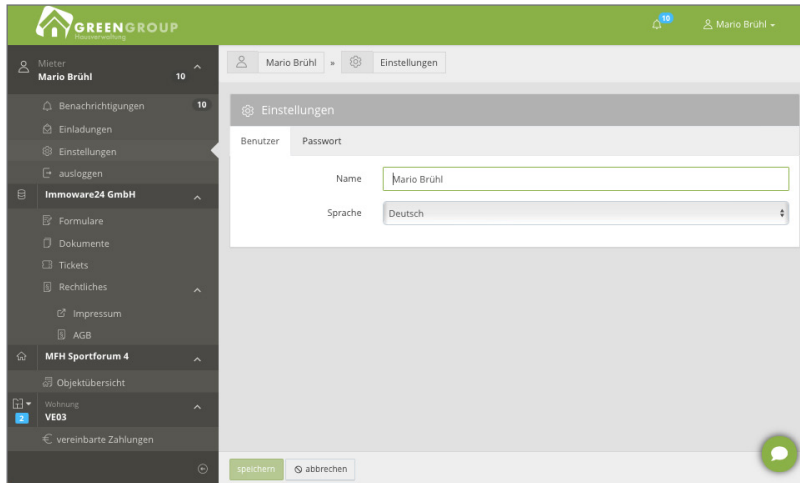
GREENGROUP
Hausverwaltung

10
Mario Brühl

Mieter
Mario Brühl 10

Benachrichtigungen 10
Einladungen
Einstellungen
ausloggen

Immoware24 GmbH
Formulare
Dokumente
Tickets
Rechtliches
Impressum
AGB

MFH Sportforum 4
Objektübersicht

Wohnung
VE03
2
€ vereinbarte Zahlungen

Mario Brühl » Einstellungen

Einstellungen
Benutzer
Passwort
Name
Mario Brühl
Sprache
Deutsch

speichern
abbrechen